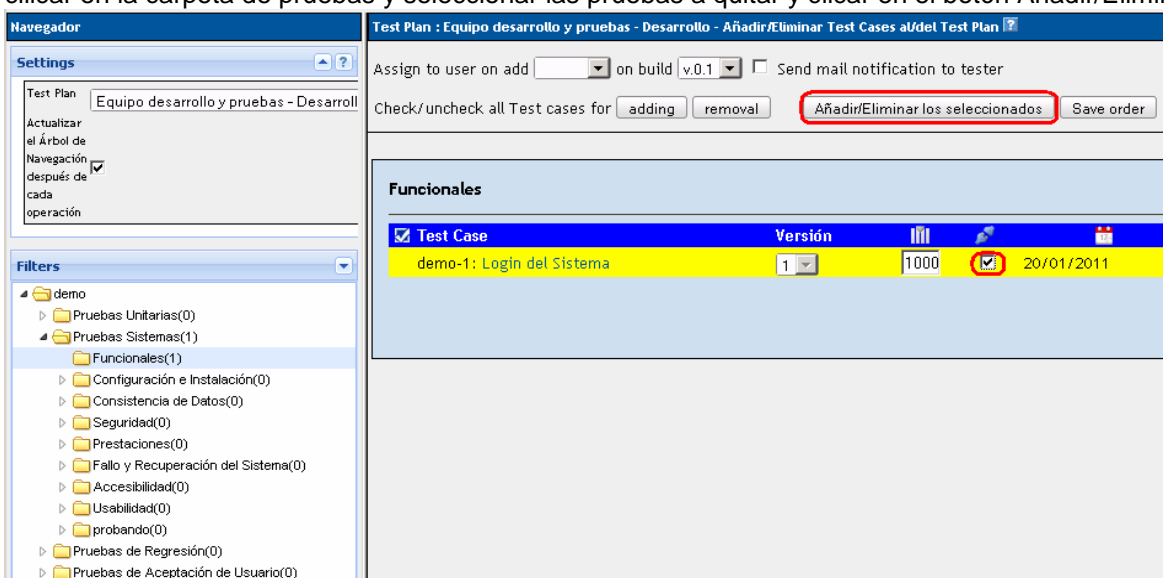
clicar en la carpeta de pruebas y seleccionar las pruebas a quitar y clicar en el botón Añadir/Elimi

Navegador

Settings

Test Plan
Equipo desarrollo y pruebas - Desarroll

Actualizar el Árbol de Navegación después de cada operación

Filters

demo
Pruebas Unitarias(0)
Pruebas Sistemas(1)
Funcionales(1)
Configuración e Instalación(0)
Consistencia de Datos(0)
Seguridad(0)
Prestaciones(0)
Fallo y Recuperación del Sistema(0)
Accesibilidad(0)
Usabilidad(0)
probando(0)
Pruebas de Regresión(0)
Pruebas de Aceptación de Usuario(0)

Test Plan : Equipo desarrollo y pruebas - Desarrollo - Añadir/Eliminar Test Cases a/del Test Plan

Assign to user on add [ ] on build v.0.1 Send mail notification to tester

Check/uncheck all Test cases for adding removal Añadir/Eliminar los seleccionados Save order

Funcionales

| Test Case | Versión | | | |
|---|---|---|---|---|
| demo-1: Login del Sistema | 1 | 1000 | | 20/01/2011 |